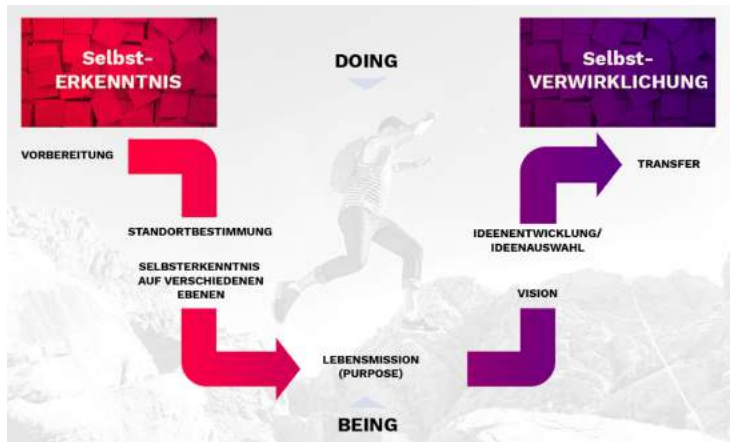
Selbst-
ERKENNTNIS

DOING

Selbst-
VERWIRKLICHUNG

VORBEREITUNG

TRANSFER

STANDORTBESTIMMUNG

IDEENENTWICKLUNG/
IDEENAUSWAHL

SELBSTERKENNTNIS
AUF VERSCHIEDENEN
EBENEN

VISION

LEBENSMISSION
(PURPOSE)

BEING